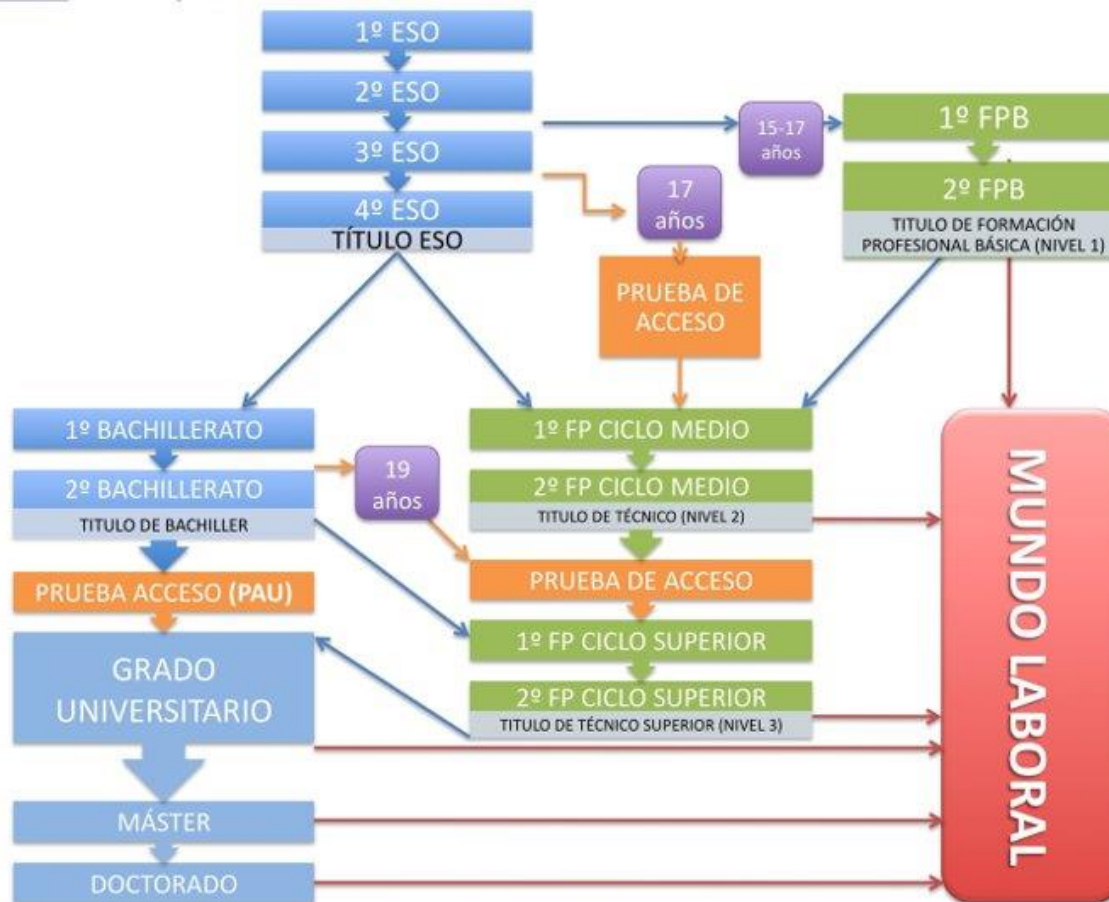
1º ESO

2º ESO

3º ESO

4º ESO
TÍTULO ESO

15-17 años

1º FPB

2º FPB
TITULO DE FORMACIÓN PROFESIONAL BÁSICA (NIVEL 1)

17 años

PRUEBA DE ACCESO

1º BACHILLERATO

2º BACHILLERATO
TITULO DE BACHILLER

19 años

1º FP CICLO MEDIO

2º FP CICLO MEDIO
TITULO DE TÉCNICO (NIVEL 2)

PRUEBA ACCESO (PAU)

PRUEBA DE ACCESO

1º FP CICLO SUPERIOR

GRADO UNIVERSITARIO

2º FP CICLO SUPERIOR
TITULO DE TÉCNICO SUPERIOR (NIVEL 3)

MÁSTER

DOCTORADO

MUNDO LABORAL